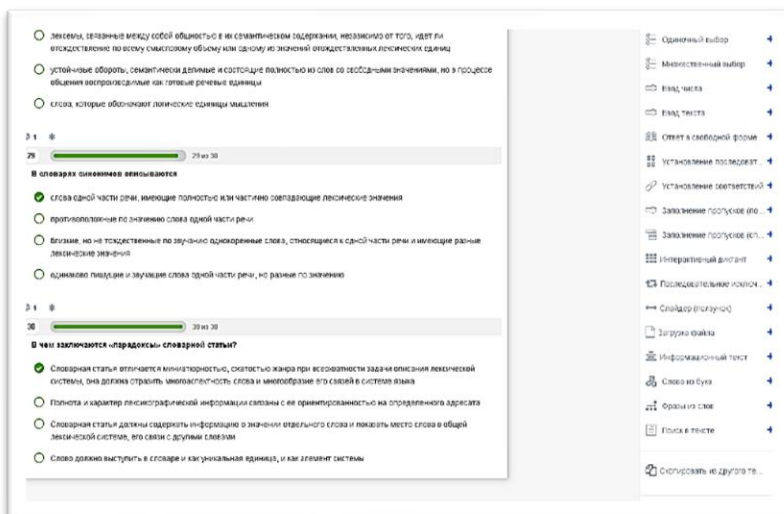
лексемы, связанные между собой общностью в их семантическом содержании, независимо от того, идет ли отождествление по всему смысловому объему или одному из значений отождествленных лексических единиц

устойчивые обороты, семантически делимые и состоящие полностью из слов со свободными значениями, но в процессе общения воспроизводимые как готовые речевые единицы

слова, которые обозначают логические единицы мышления

1

29 — 29 из 30

В словарях синонимов описываются

слова одной части речи, имеющие полностью или частично совпадающие лексические значения

противоположные по значению слова одной части речи

близкие, но не тождественные по звучанию однокоренные слова, относящиеся к одной части речи и имеющие разные лексические значения

одинаково пишущие и звучащие слова одной части речи, но разные по значению

1

30 — 30 из 30

В чем заключаются «парадоксы» словарной статьи?

Словарная статья отличается миниатюрностью, скатостью жанра при всеохватности задачи описания лексической системы, она должна отразить многоаспектность слова и многообразие его связей в системе языка

Полнота и характер лексикографической информации связаны с ее ориентированностью на определенного адресата

Словарная статья должна содержать информацию о значении отдельного слова и показать место слова в общей лексической системе, его связи с другими словами

Слово должно выступить в словаре и как уникальная единица, и как элемент системы

Одиночный выбор
Множественный выбор
Ввод числа
Ввод текста
Ответ в свободной форме
Установление последоват...
Установление соответствий
Заполнение пропусков (по...
Заполнение пропусков (сп...
Интерактивный диктант
Последовательное исключ...
Слайдер (ползунок)
Загрузка файла
Информационный текст
Слово из букв
Фразы из слов
Поиск в тексте
Скопировать из другого те...